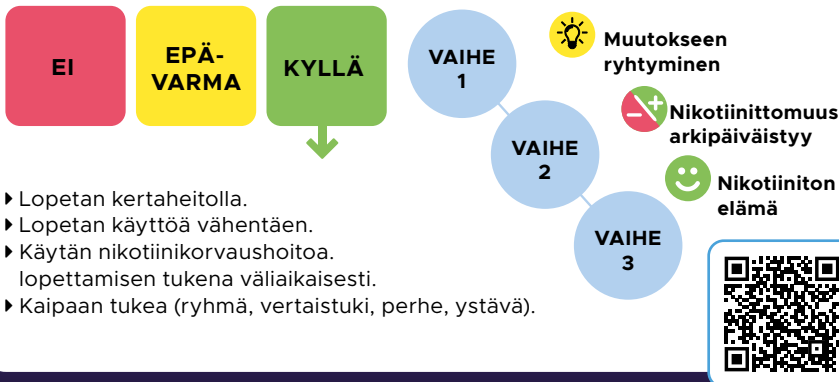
EI

EPÄ-VARMA

KYLLÄ

▸ Lopetan kertaheitolla.
▸ Lopetan käyttöä vähentäen.
▸ Käytän nikotiinikorvaushoitoa. lopettamisen tukena väliaikaisesti.
▸ Kaipaan tukea (ryhmä, vertaistuki, perhe, ystävä).

VAIHE 1

VAIHE 2

VAIHE 3

Muutokseen ryhtyminen

Nikotiinittomuus arkipäiväistyy

Nikotiiniton elämä